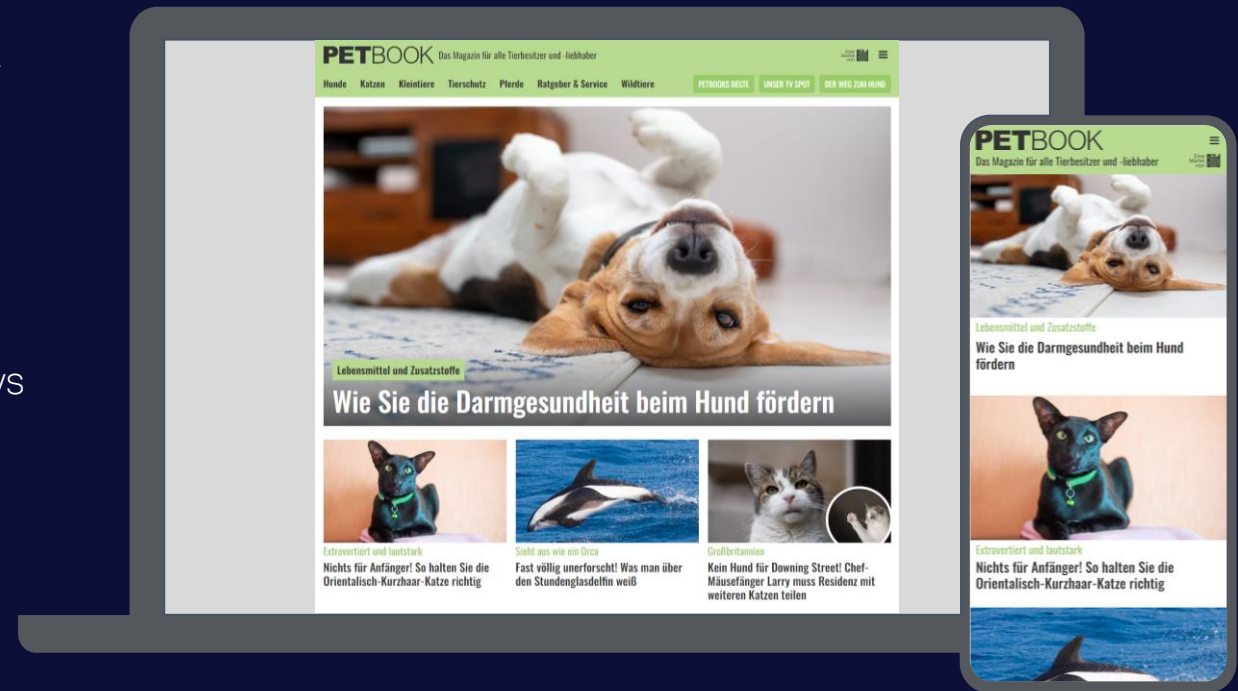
/S

PETBOOK Das Magazin für alle Tierbesitzer und -liebhaber

Eine Marke von BILD

Hunde Katzen Kleintiere Tierschutz Pferde Ratgeber & Service Wildtiere

PETBOOKS BESTE UNSER TV SPOT DER WEG ZUM HUND

Lebensmittel und Zusatzstoffe

Wie Sie die Darmgesundheit beim Hund fördern

Extrovertiert und lautstark

Nichts für Anfänger! So halten Sie die Orientalisch-Kurzhaar-Katze richtig

Sieht aus wie ein Orca

Fast völlig unerforscht! Was man über den Stundenglasdelfin weiß

Großbritannien

Kein Hund für Downing Street! Chef-Mäusefänger Larry muss Residenz mit weiteren Katzen teilen

PETBOOK

Das Magazin für alle Tierbesitzer und -liebhaber

Eine Marke von BILD

Lebensmittel und Zusatzstoffe

Wie Sie die Darmgesundheit beim Hund fördern

Extrovertiert und lautstark

Nichts für Anfänger! So halten Sie die Orientalisch-Kurzhaar-Katze richtig